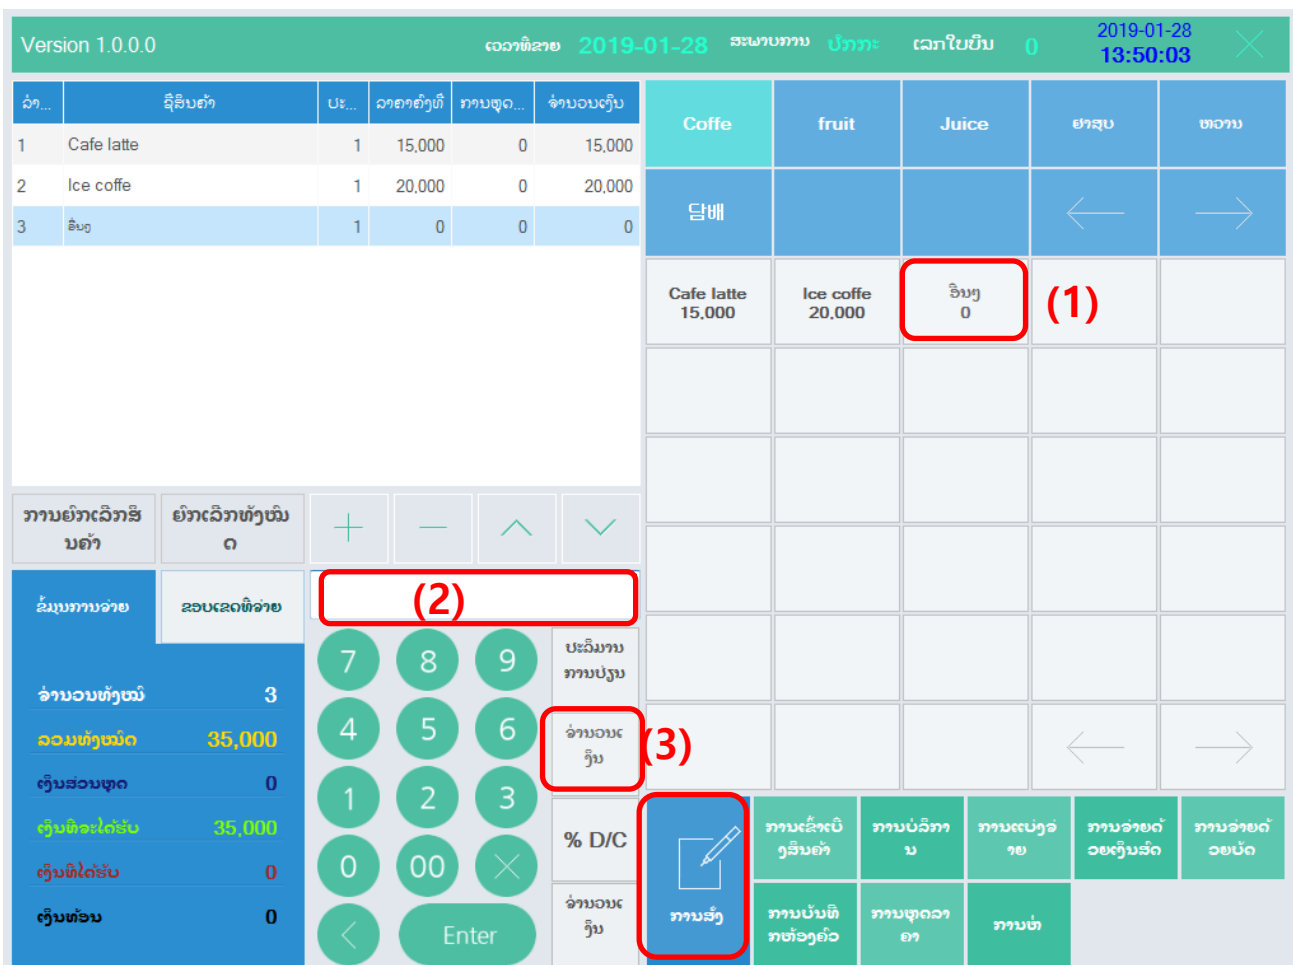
Version 1.0.0.0 ເວລາທີ່ຂາຍ 2019-01-28 ສະພາບການ ປົກກະ ເລກໃບບິນ 0 2019-01-28 13:50:03

| ລຳ... | ຊື່ສິນຄ້າ | ປະ... | ລາຄາຕໍ່ໜ່ວຍ | ການຫຼຸດ... | ຈຳນວນເງິນ |
|---|---|---|---|---|---|
| 1 | Cafe latte | 1 | 15,000 | 0 | 15,000 |
| 2 | Ice coffe | 1 | 20,000 | 0 | 20,000 |
| 3 | ອື່ນໆ | 1 | 0 | 0 | 0 |

ການຍົກເລີກສິນຄ້າ
ຍົກເລີກທັງໝົດ
+ — ^ ∨

ຂໍ້ມູນການຈ່າຍ
ຂອບເຂດທີ່ຈ່າຍ

ຈຳນວນທັງໝົດ 3
ລວມທັງໝົດ 35,000
ເງິນສ່ວນຫຼຸດ 0
ເງິນທີ່ຈະໄດ້ຮັບ 35,000
ເງິນທີ່ໄດ້ຮັບ 0
ເງິນທອນ 0

(2)
7 8 9
ປະລິມານການປ່ຽນ
4 5 6
ຈຳນວນເງິນ
(3)
1 2 3
0 00
% D/C
Enter
ຈຳນວນເງິນ

Coffe fruit Juice ຢາສູບ ຫວານ
담배
Cafe latte 15,000
Ice coffe 20,000
ອື່ນໆ 0
(1)

ການສັ່ງ
ການເຂົ້າເບິ່ງສິນຄ້າ
ການບໍລິການ
ການແບ່ງຈ່າຍ
ການຈ່າຍດ້ວຍເງິນສົດ
ການຈ່າຍດ້ວຍບັດ
ການບັນທຶກຫ້ອງຄົວ
ການຫຼຸດລາຄາ
ການປິດ